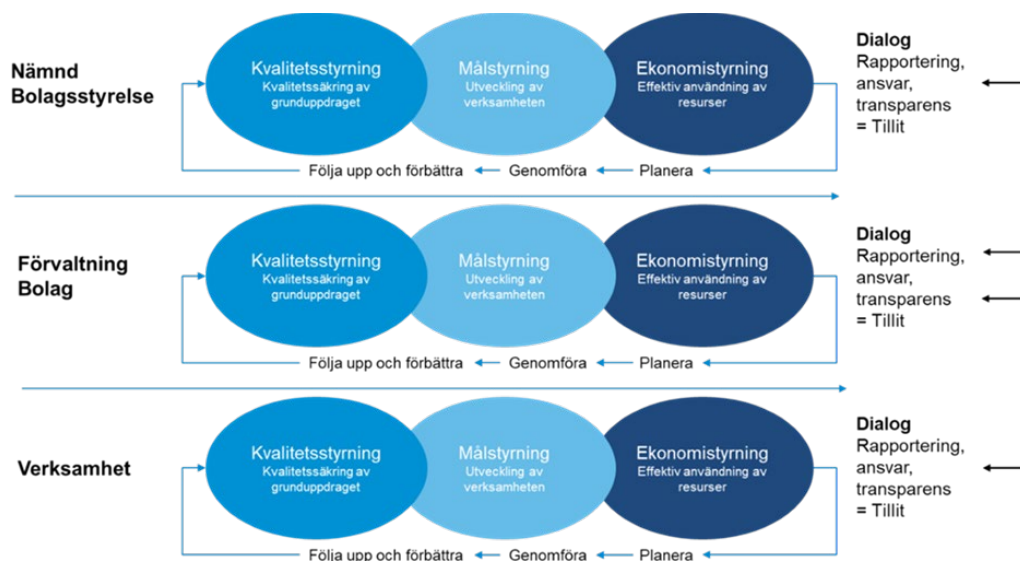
Nämnd
Bolagsstyrelse

Kvalitetsstyrning
Kvalitetssäkring av grunduppdraget

Målstyrning
Utveckling av verksamheten

Ekonomistyrning
Effektiv användning av resurser

Följa upp och förbättra ← Genomföra ← Planera

Dialog
Rapportering, ansvar, transparens
= Tillit

Förvaltning
Bolag

Kvalitetsstyrning
Kvalitetssäkring av grunduppdraget

Målstyrning
Utveckling av verksamheten

Ekonomistyrning
Effektiv användning av resurser

Följa upp och förbättra ← Genomföra ← Planera

Dialog
Rapportering, ansvar, transparens
= Tillit

Verksamhet

Kvalitetsstyrning
Kvalitetssäkring av grunduppdraget

Målstyrning
Utveckling av verksamheten

Ekonomistyrning
Effektiv användning av resurser

Följa upp och förbättra ← Genomföra ← Planera

Dialog
Rapportering, ansvar, transparens
= Tillit